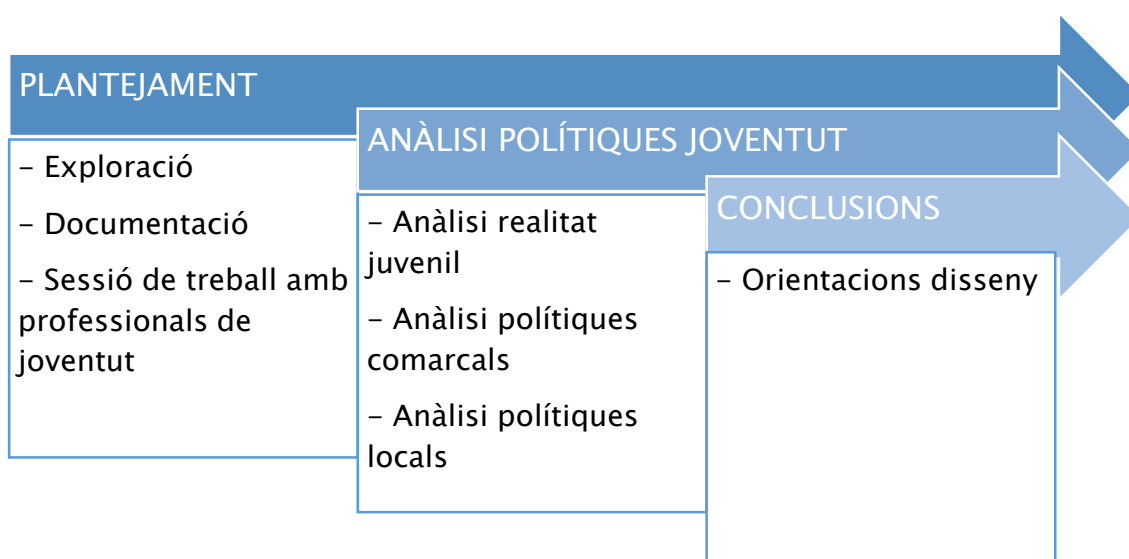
PLANTEJAMENT

- Exploració

- Documentació

- Sessió de treball amb professionals de joventut

ANÀLISI POLÍTIQUES JOVENTUT

- Anàlisi realitat juvenil

- Anàlisi polítiques comarcals

- Anàlisi polítiques locals

CONCLUSIONS

- Orientacions disseny